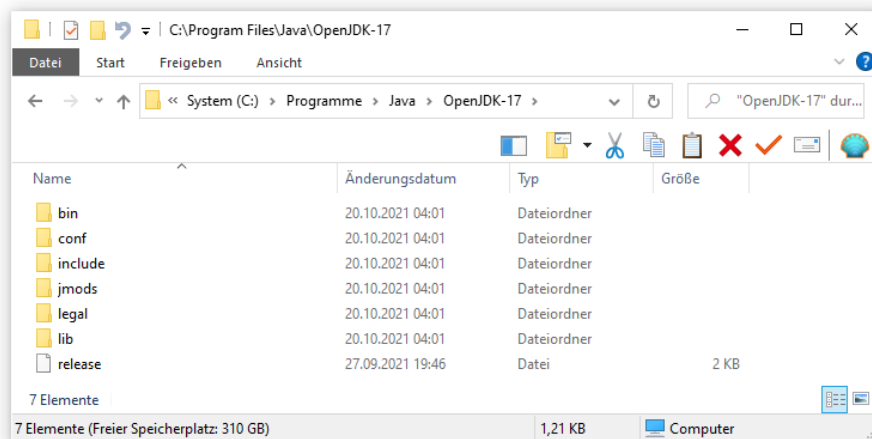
C:\Program Files\Java\OpenJDK-17

Datei Start Freigeben Ansicht

« System (C:) › Programme › Java › OpenJDK-17 ›

"OpenJDK-17" dur...

| Name | Änderungsdatum | Typ | Größe |
|---|---|---|---|
| bin | 20.10.2021 04:01 | Dateiordner | |
| conf | 20.10.2021 04:01 | Dateiordner | |
| include | 20.10.2021 04:01 | Dateiordner | |
| jmods | 20.10.2021 04:01 | Dateiordner | |
| legal | 20.10.2021 04:01 | Dateiordner | |
| lib | 20.10.2021 04:01 | Dateiordner | |
| release | 27.09.2021 19:46 | Datei | 2 KB |

7 Elemente

7 Elemente (Freier Speicherplatz: 310 GB) 1,21 KB Computer